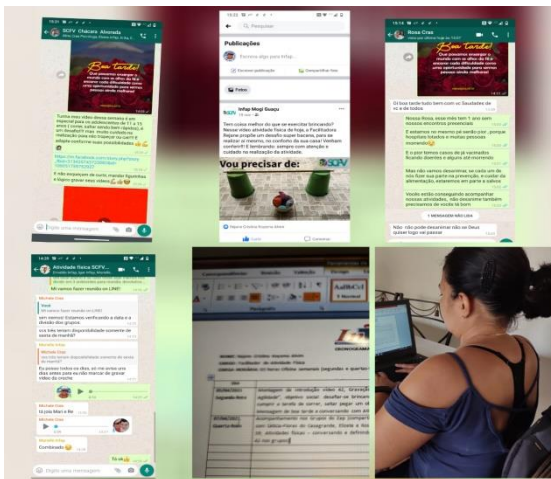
SCFV Chácara Alvorada

Boa tarde!

Publicações

Infap Mogi Guaçu

Vou precisar de:

SCFV

Rosa Dias

Boa tarde!

Atividade física SCFV...

1 MENSAGEM NÃO LIDA

Arquivo Página Inicial Inserir Design Layout Referências Correspondências Revisão Exibir